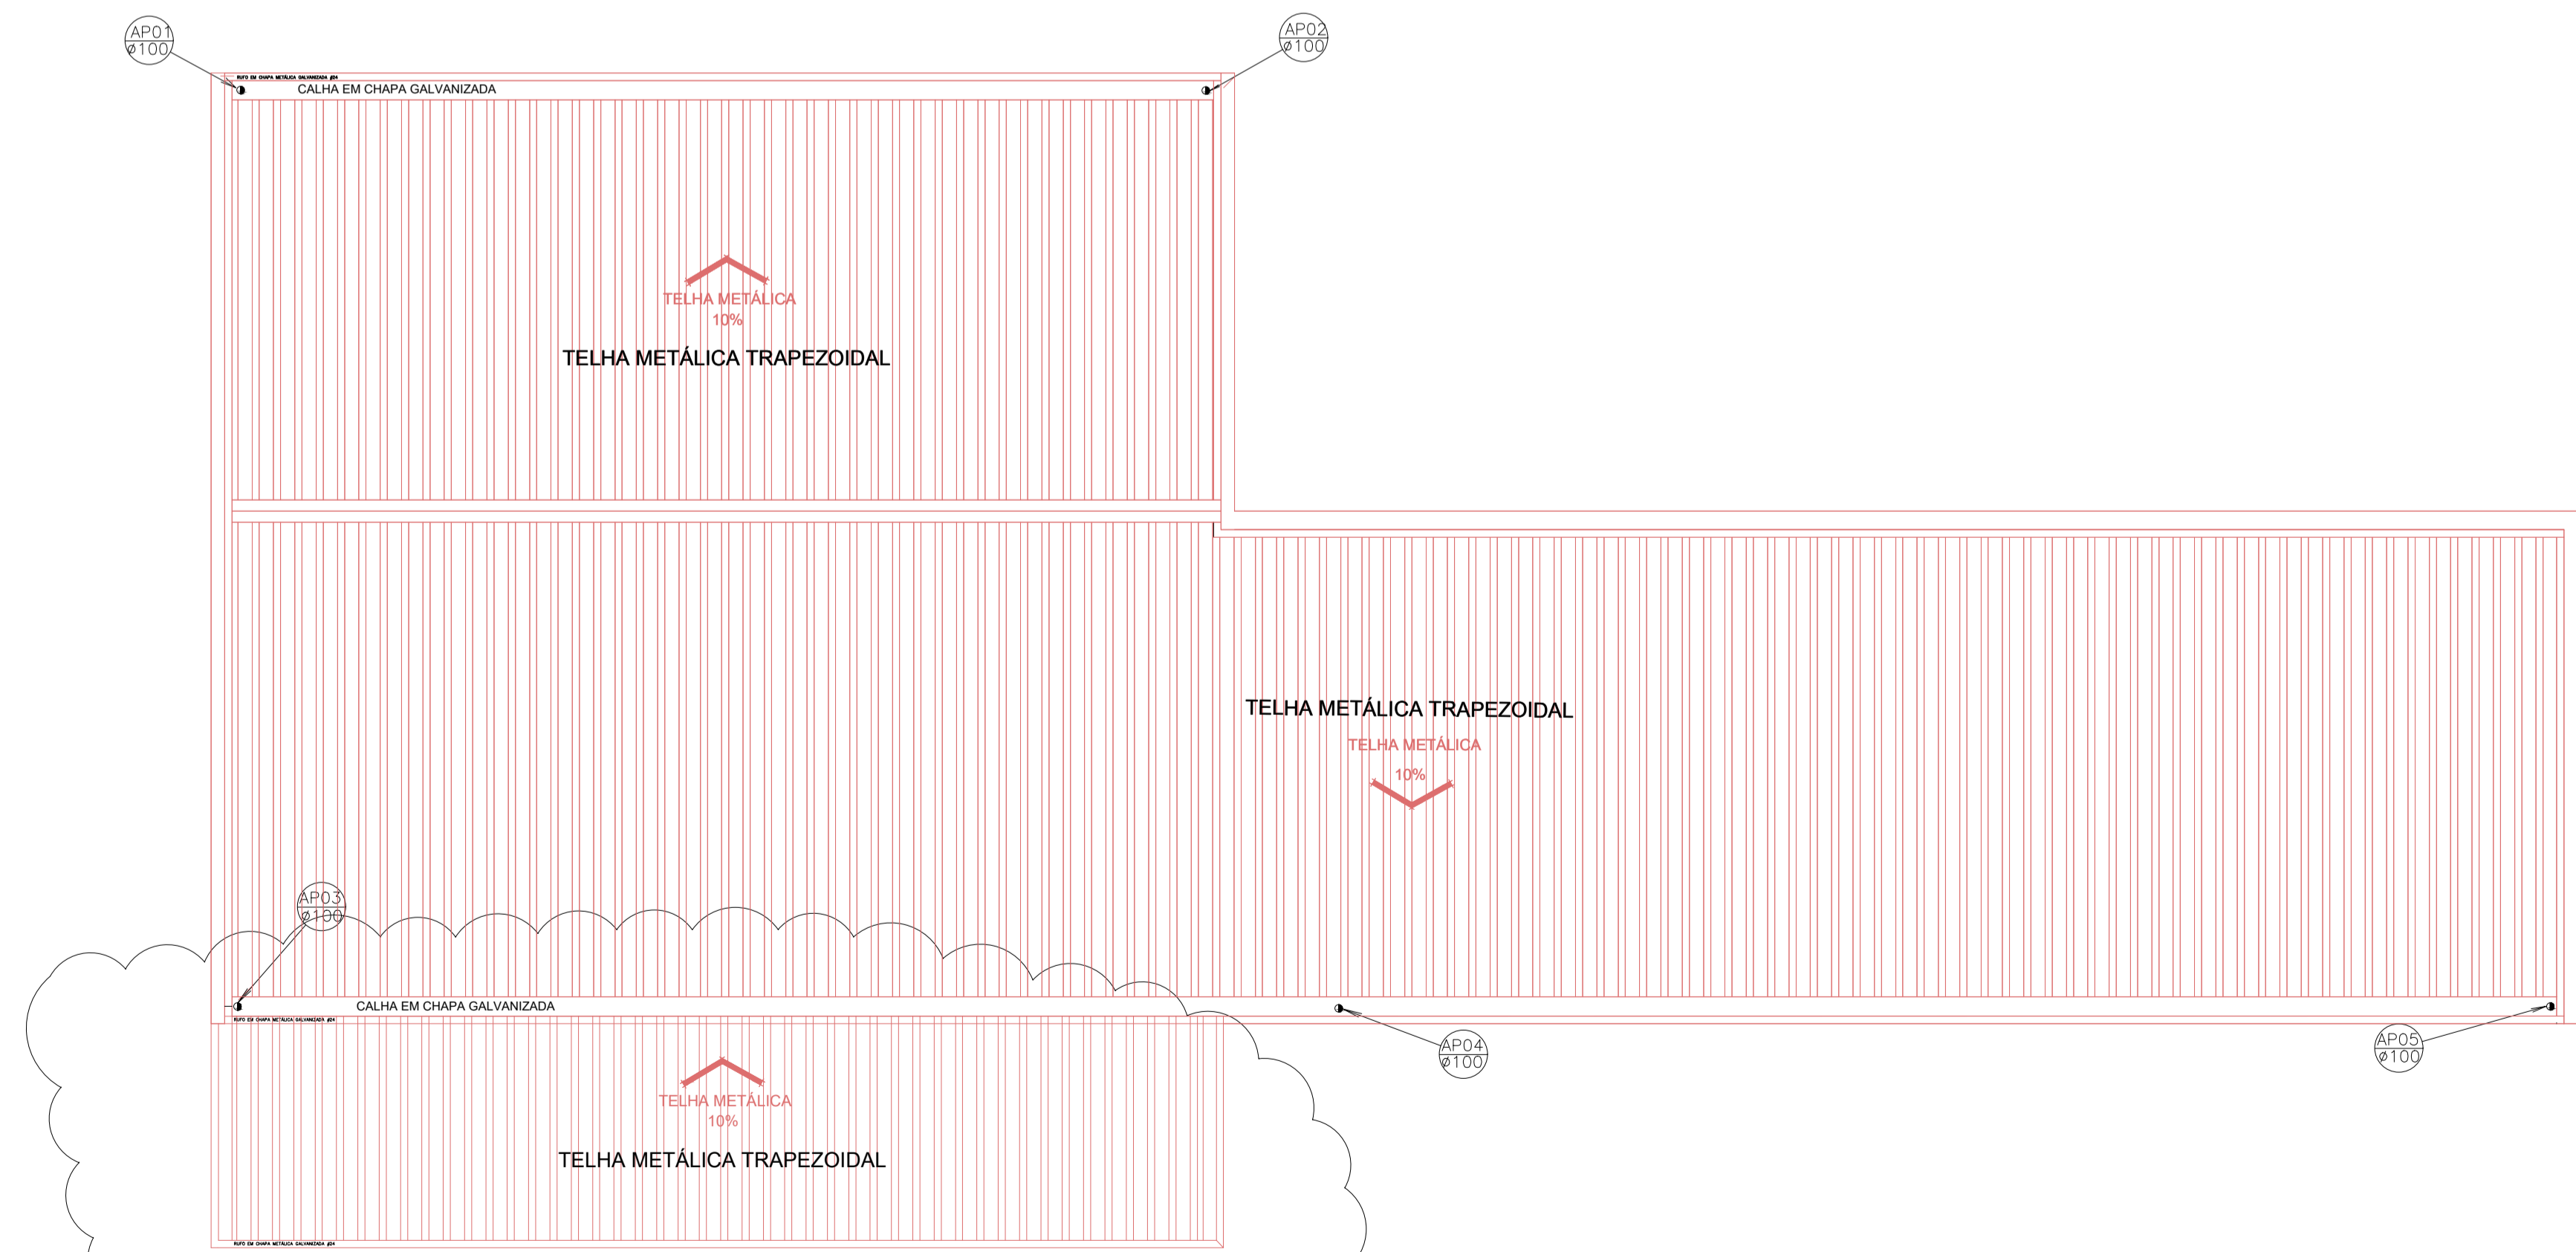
AP01
ø100

AP02
ø100

RUFO EM CHAPA METÁLICA GALVANIZADA #24

CALHA EM CHAPA GALVANIZADA

TELHA METÁLICA
10%

TELHA METÁLICA TRAPEZOIDAL

TELHA METÁLICA TRAPEZOIDAL

TELHA METÁLICA
10%

AP03
ø100

CALHA EM CHAPA GALVANIZADA

RUFO EM CHAPA METÁLICA GALVANIZADA #24

AP04
ø100

AP05
ø100

TELHA METÁLICA
10%

TELHA METÁLICA TRAPEZOIDAL

RUFO EM CHAPA METÁLICA GALVANIZADA #24